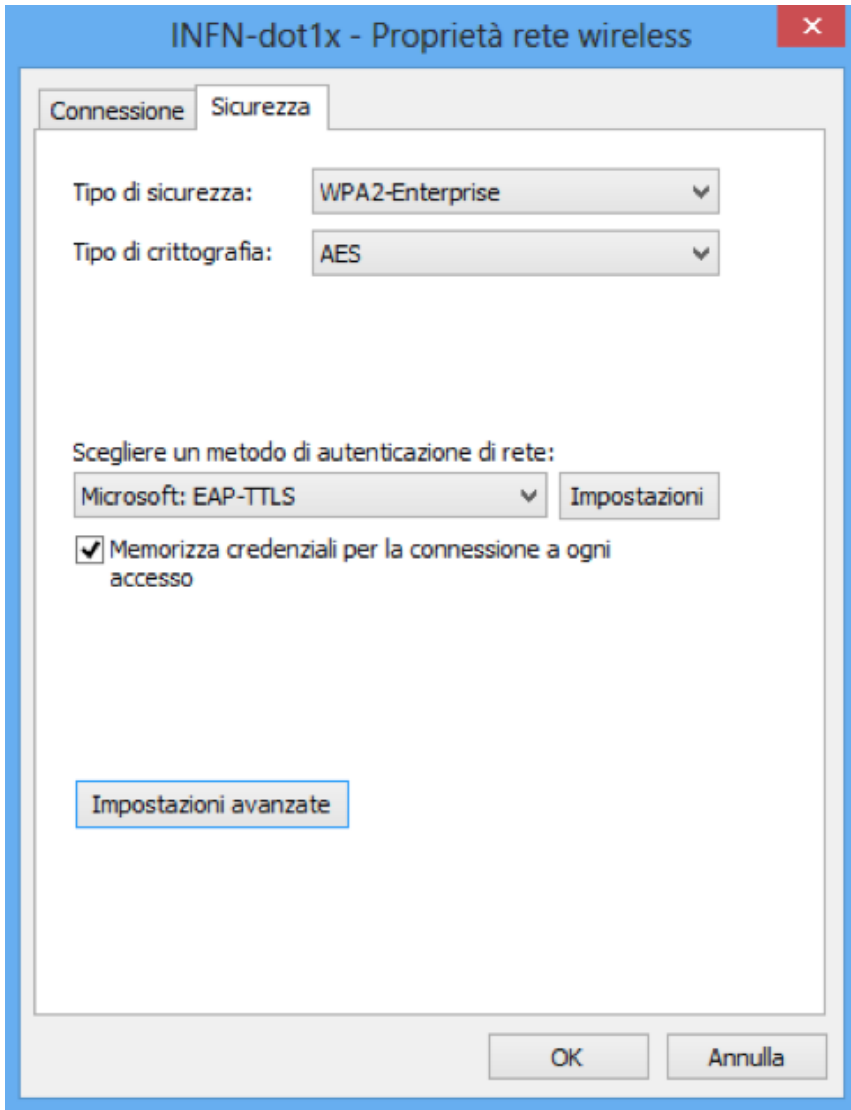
INFN-dot1x - Proprietà rete wireless

Connessione
Sicurezza

Tipo di sicurezza: WPA2-Enterprise

Tipo di crittografia: AES

Scegliere un metodo di autenticazione di rete:

Microsoft: EAP-TTLS

Impostazioni

Memorizza credenziali per la connessione a ogni accesso

Impostazioni avanzate

OK

Annulla